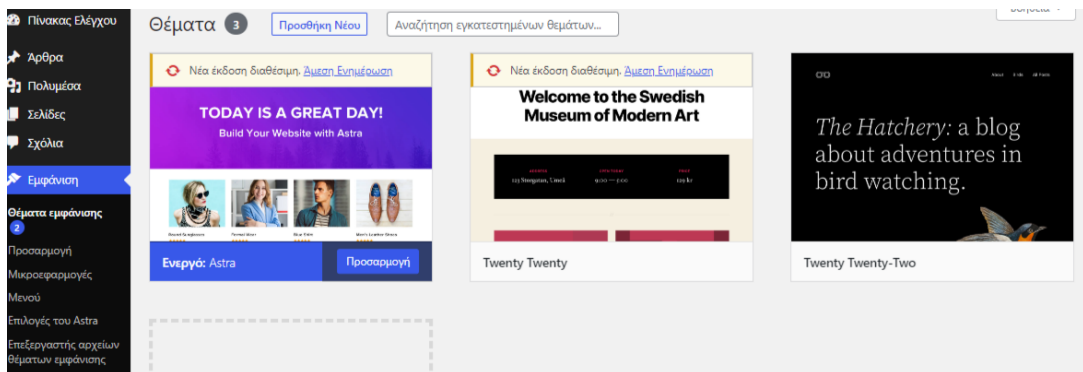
Πίνακας Ελέγχου

Άρθρα

Πολυμέσα

Σελίδες

Σχόλια

Εμφάνιση

Θέματα εμφάνισης 2

Προσαρμογή

Μικροεφαρμογές

Μενού

Επιλογές του Astra

Επεξεργαστής αρχείων θεμάτων εμφάνισης

Θέματα 3

Προσθήκη Νέου

Αναζήτηση εγκατεστημένων θεμάτων...

Βοήθεια

Νέα έκδοση διαθέσιμη. Άμεση Ενημέρωση

TODAY IS A GREAT DAY!

Build Your Website with Astra

Ενεργό: Astra

Προσαρμογή

Νέα έκδοση διαθέσιμη. Άμεση Ενημέρωση

Welcome to the Swedish Museum of Modern Art

Twenty Twenty

The Hatchery: a blog about adventures in bird watching.

Twenty Twenty-Two